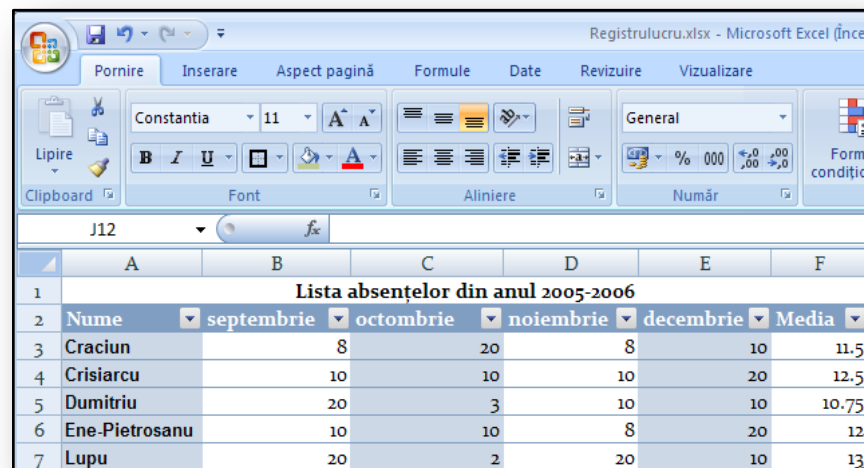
Registrulucru.xlsx - Microsoft Excel (Înce

Pornire | Inserare | Aspect pagină | Formule | Date | Revizuire | Vizualizare

Lipire
Clipboard

Constantia | 11
B I U
Font

Aliniere

General
% 000
Număr

Form condiți

J12 $f_x$

| | A | B | C | D | E | F |
|---|---|---|---|---|---|---|
| 1 | Lista absențelor din anul 2005-2006 | | | | | |
| 2 | Nume | septembrie | octombrie | noiembrie | decembrie | Media |
| 3 | Craciun | 8 | 20 | 8 | 10 | 11.5 |
| 4 | Crisiarcu | 10 | 10 | 10 | 20 | 12.5 |
| 5 | Dumitriu | 20 | 3 | 10 | 10 | 10.75 |
| 6 | Ene-Pietrosanu | 10 | 10 | 8 | 20 | 12 |
| 7 | Lupu | 20 | 2 | 20 | 10 | 13 |